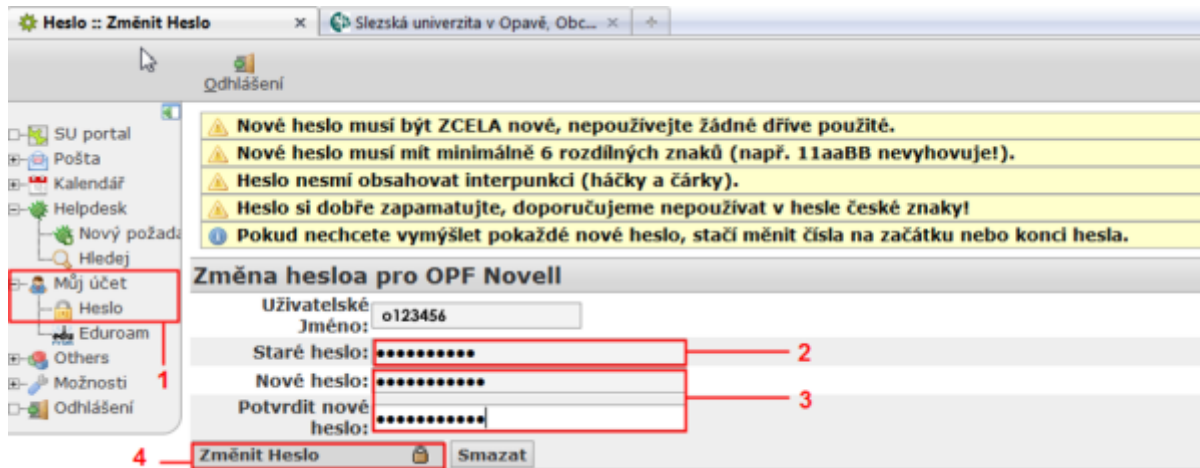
Heslo :: Změnit Heslo ×
Slezská univerzita v Opavě, Obc... ×

Odhlášení

SU portal
Pošta
Kalendář
Helpdesk
Nový požada
Hledej
Můj účet
Heslo
Eduroam
Others
Možnosti
Odhlášení

1

Nové heslo musí být ZCELA nové, nepoužívejte žádné dříve použité.
Nové heslo musí mít minimálně 6 rozdílných znaků (např. 11aaBB nevyhovuje!).
Heslo nesmí obsahovat interpunkci (háčky a čárky).
Heslo si dobře zapamatujte, doporučujeme nepoužívat v hesle české znaky!
Pokud nechcete vymýšlet pokaždé nové heslo, stačí měnit čísla na začátku nebo konci hesla.

Změna hesloa pro OPF Novell

| | |
|---|---|
| Uživatelské Jméno: | o123456 |
| Staré heslo: | •••••••••• |
| Nové heslo: | ••••••••••• |
| Potvrdit nové heslo: | ••••••••••• |

2
3

4
Změnit Heslo
Smazat